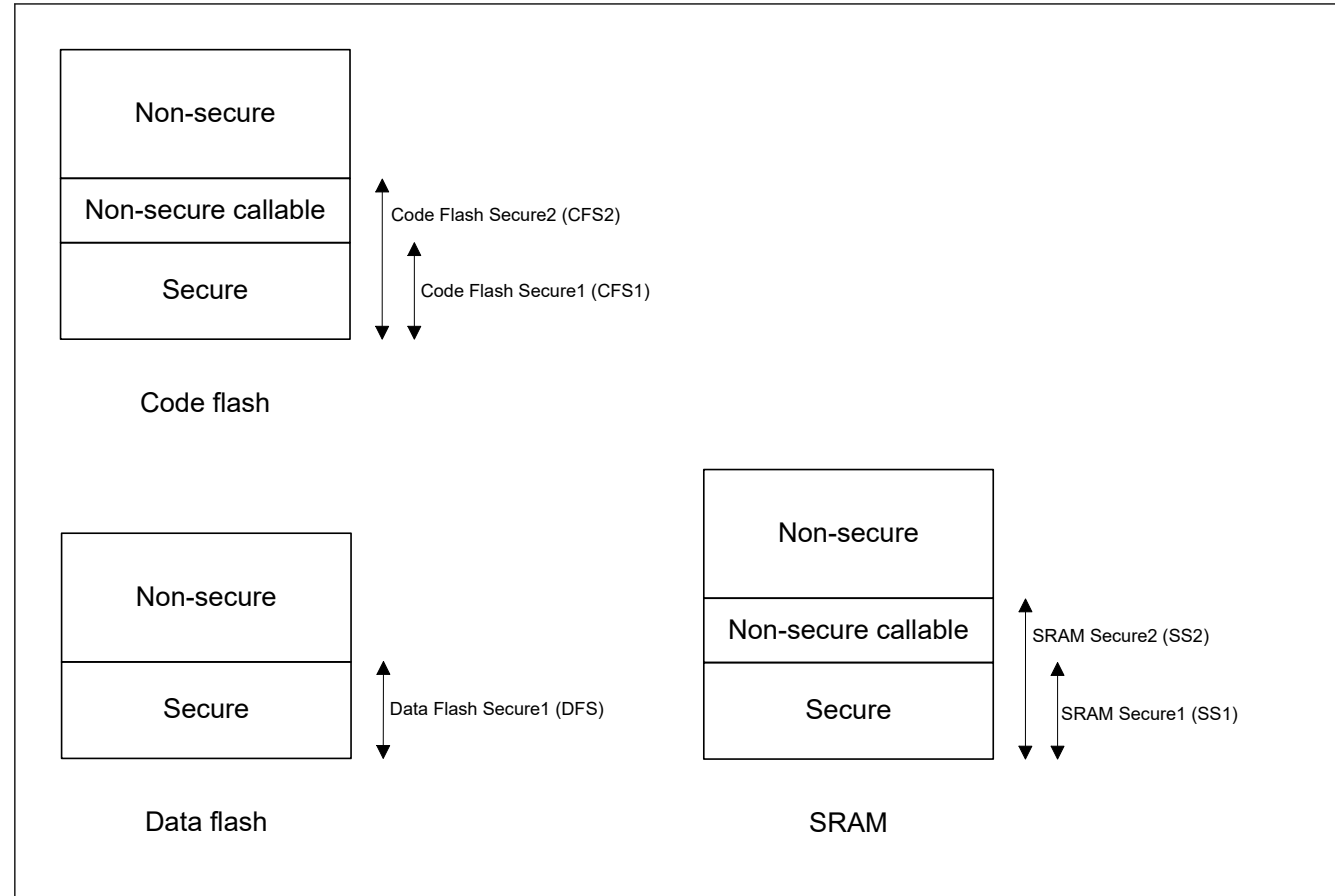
Non-secure

Non-secure callable

Secure

Code Flash Secure2 (CFS2)

Code Flash Secure1 (CFS1)

Code flash

Non-secure

Secure

Data Flash Secure1 (DFS)

Data flash

Non-secure

Non-secure callable

Secure

SRAM Secure2 (SS2)

SRAM Secure1 (SS1)

SRAM